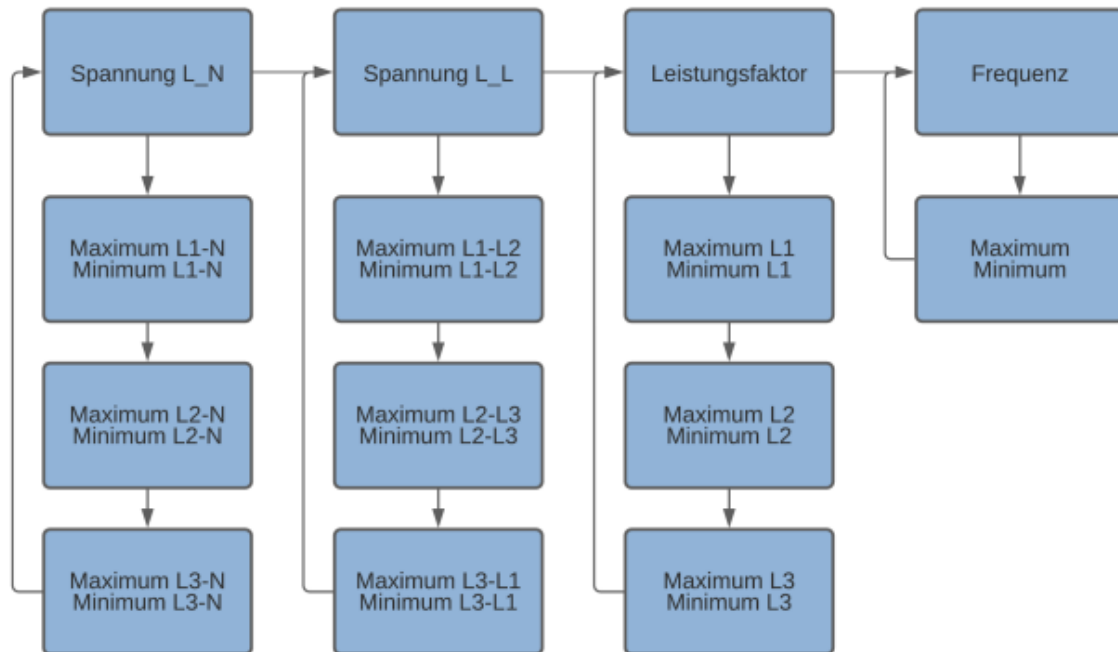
Spannung L_N

Maximum L1-N
Minimum L1-N

Maximum L2-N
Minimum L2-N

Maximum L3-N
Minimum L3-N

Spannung L_L

Maximum L1-L2
Minimum L1-L2

Maximum L2-L3
Minimum L2-L3

Maximum L3-L1
Minimum L3-L1

Leistungsfaktor

Maximum L1
Minimum L1

Maximum L2
Minimum L2

Maximum L3
Minimum L3

Frequenz

Maximum
Minimum